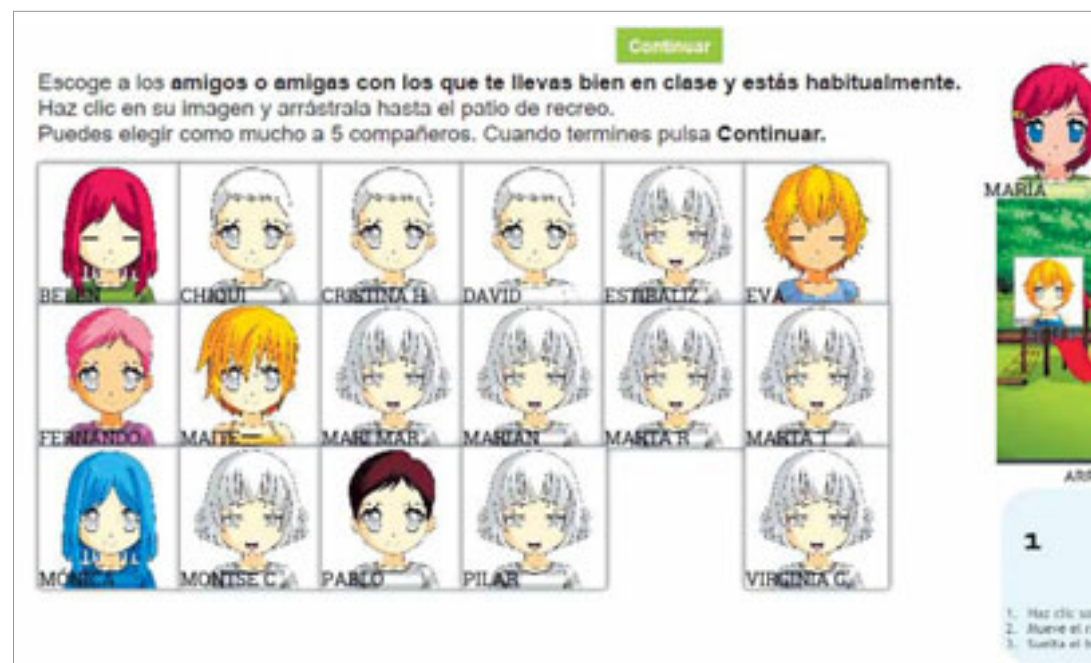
Continuar

Escoge a los **amigos o amigas con los que te llevas bien en clase y estás habitualmente.**
Haz clic en su imagen y arrástrala hasta el patio de recreo.
Puedes elegir como mucho a 5 compañeros. Cuando termines pulsa **Continuar.**

| | | | | | |
|---|---|---|---|---|---|
| BELEN | CHIQUI | CRISTINA H | DAVID | ESTIBALIZ | EVA |
| FERNANDO | MAITE | MARI MAR | MARIAN | MARTA R | MARTA T |
| MÓNICA | MONTSE C | PABLO | PILAR | | VIRGINIA C |

MARIA

ARR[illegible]

1

1. Haz clic so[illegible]
2. Mueve el r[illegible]
3. Suelta el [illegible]